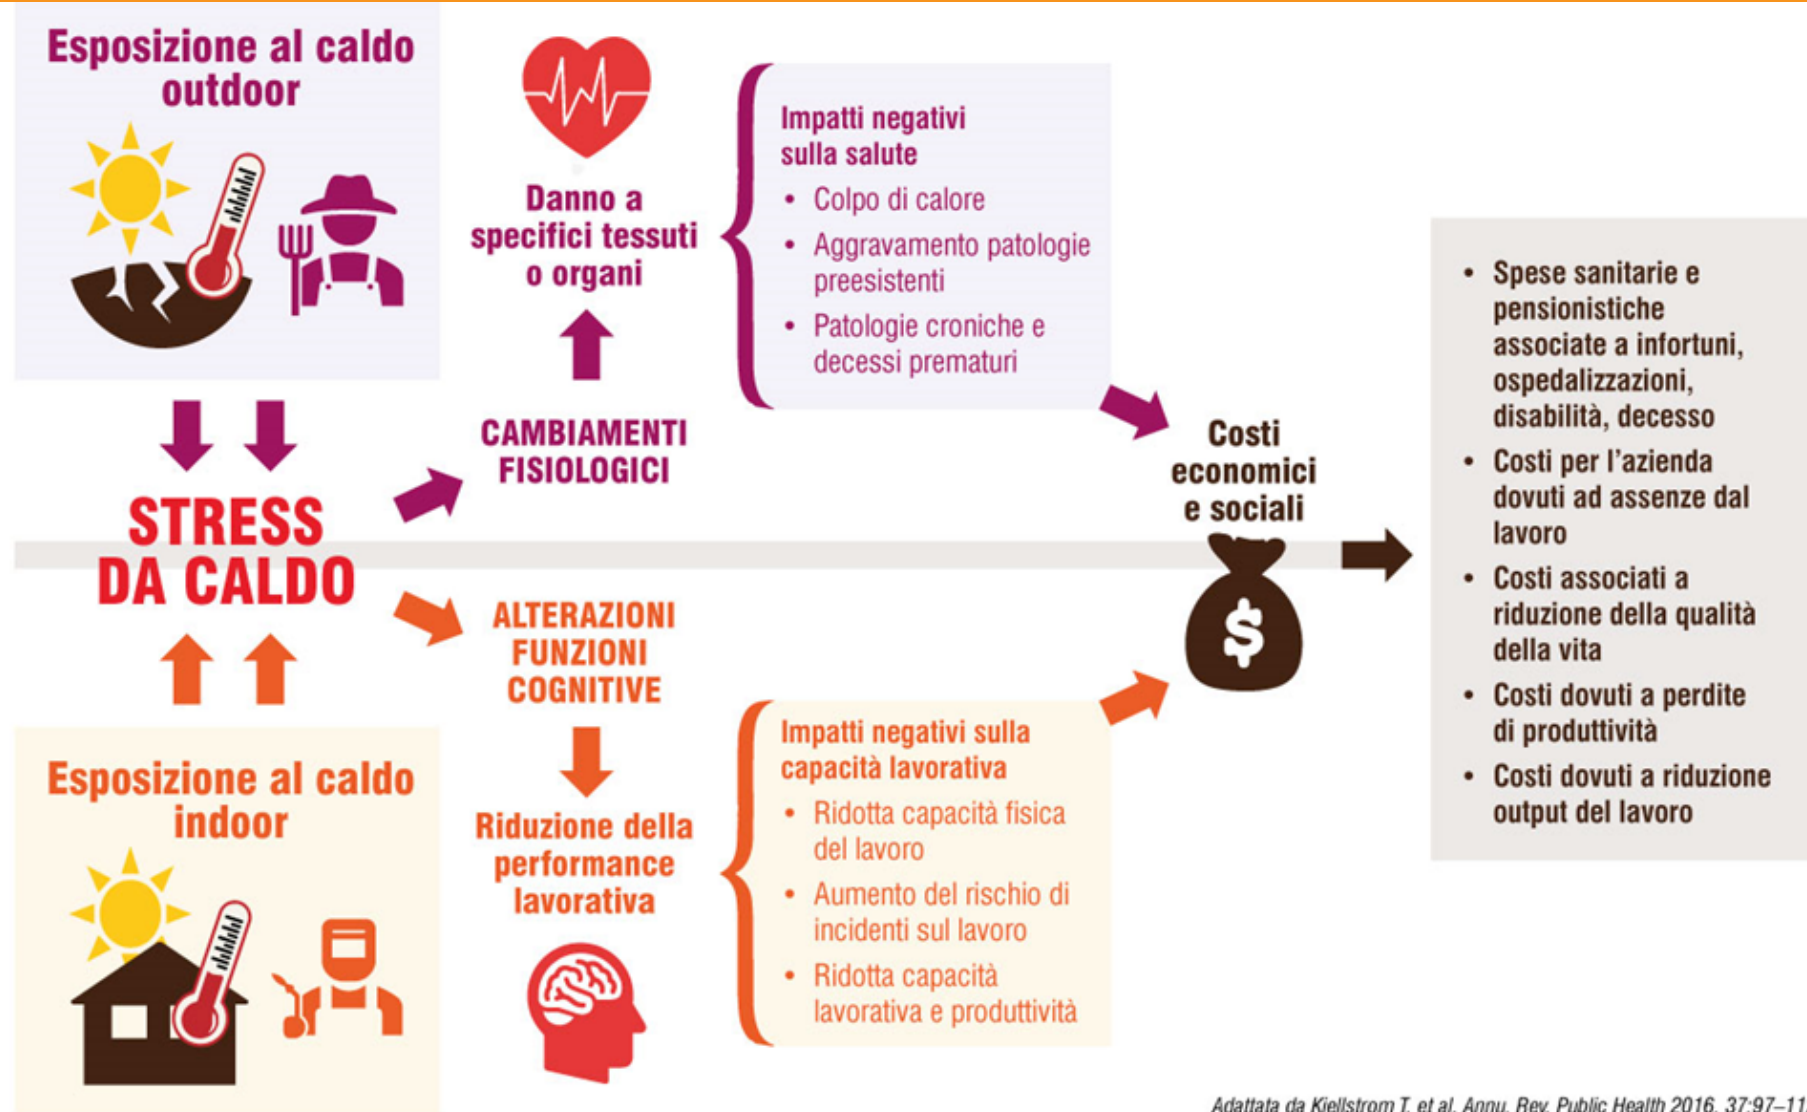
Esposizione al caldo outdoor

Danno a specifici tessuti o organi

Impatti negativi sulla salute
• Colpo di calore
• Aggravamento patologie preesistenti
• Patologie croniche e decessi prematuri

STRESS DA CALDO

CAMBIAMENTI FISIOLOGICI

Costi economici e sociali

• Spese sanitarie e pensionistiche associate a infortuni, ospedalizzazioni, disabilità, decesso
• Costi per l'azienda dovuti ad assenze dal lavoro
• Costi associati a riduzione della qualità della vita
• Costi dovuti a perdite di produttività
• Costi dovuti a riduzione output del lavoro

ALTERAZIONI FUNZIONI COGNITIVE

$

Esposizione al caldo indoor

Riduzione della performance lavorativa

Impatti negativi sulla capacità lavorativa
• Ridotta capacità fisica del lavoro
• Aumento del rischio di incidenti sul lavoro
• Ridotta capacità lavorativa e produttività

Adattata da Kjellstrom T. et al. Annu. Rev. Public Health 2016. 37:97–11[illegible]